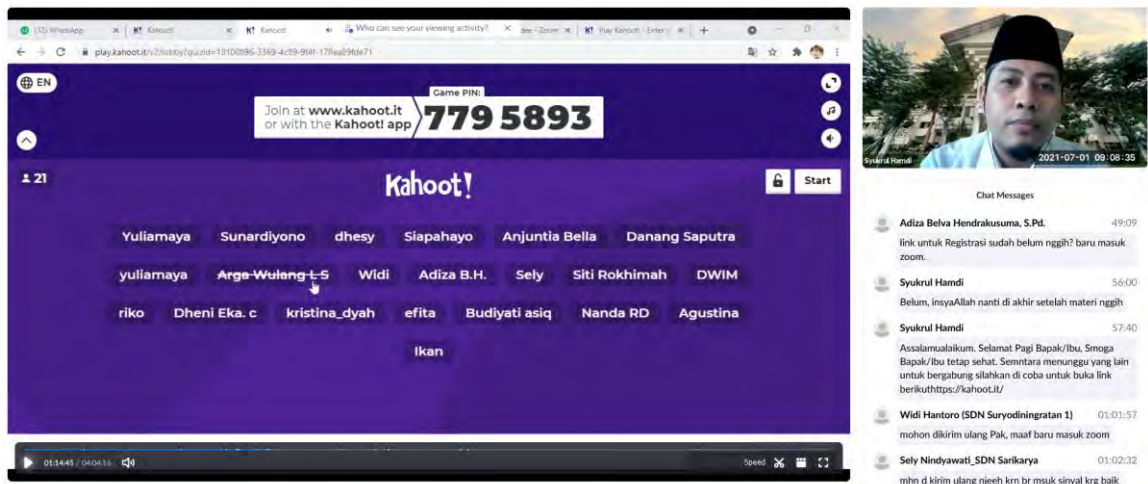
(12) WhatsApp | Kahoot! | Kahoot! | Who can see your viewing activity? | Zoom | Play Kahoot! - Enter

play.kahoot.it/v2/lobby?quizId=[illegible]

EN

Game PIN:
Join at www.kahoot.it or with the Kahoot! app
779 5893

21

Kahoot!

Start

Yuliamaya Sunardiyono dhesy Siapahayo Anjuntia Bella Danang Saputra
yuliamaya Arga Wulang L S Widi Adiza B.H. Sely Siti Rokhimah DWIM
riko Dheni Eka. c kristina_dyah efita Budiyati asiq Nanda RD Agustina
Ikan

01:14:45 / 04:04:16

Speed

Syukrul Hamdi
2021-07-01 09:08:35

Chat Messages

Adiza Belva Hendrakusuma, S.Pd. 49:09
link untuk Registrasi sudah belum nggih? baru masuk zoom.

Syukrul Hamdi 56:00
Belum, insyaAllah nanti di akhir setelah materi nggih

Syukrul Hamdi 57:40
Assalamualaikum. Selamat Pagi Bapak/Ibu, Smoga Bapak/Ibu tetap sehat. Semntara menunggu yang lain untuk bergabung silahkan di coba untuk buka link berikuthttps://kahoot.it/

Widi Hantoro (SDN Suryodiningratan 1) 01:01:57
mohon dikirim ulang Pak, maaf baru masuk zoom

Sely Nindyawati_SDN Sarikarya 01:02:32
mhn d kirim ulang nieeh krn br msuk sinyal krg baik